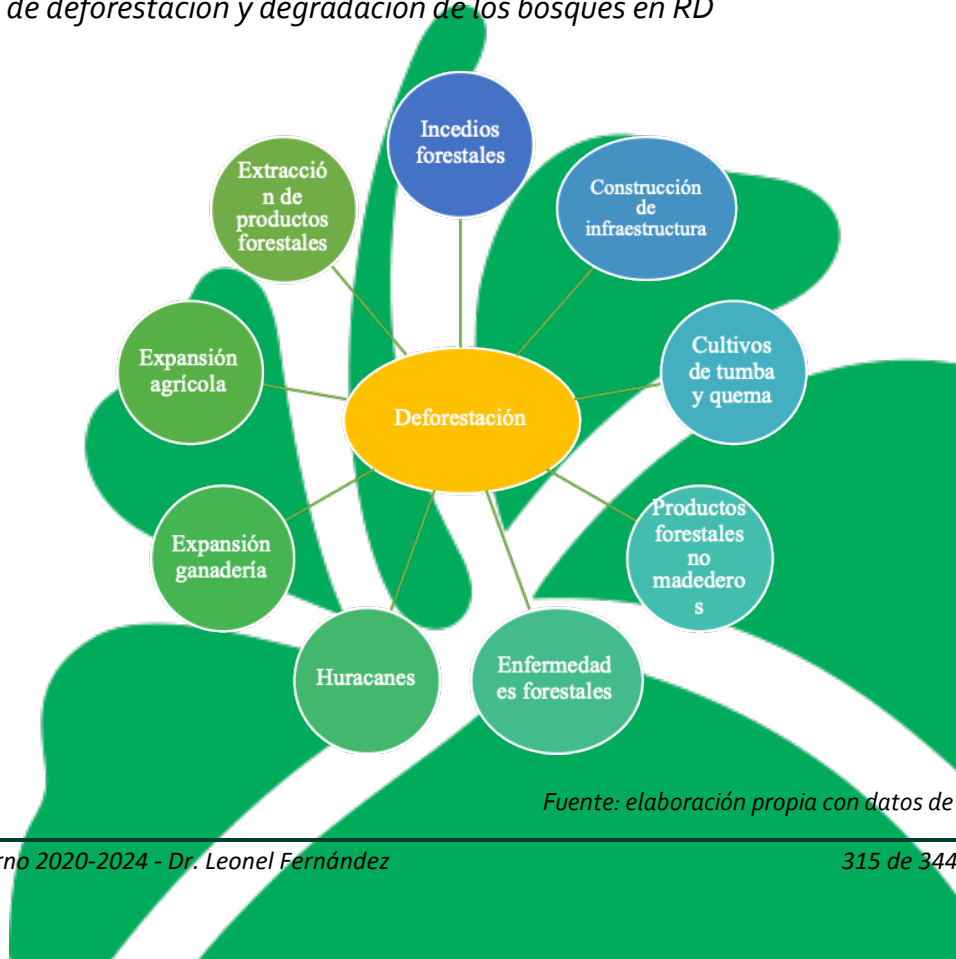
de deforestación y degradación de los bosques en RD

Incedios forestales

Construcción de infraestructura

Cultivos de tumba y quema

Productos forestales no madederos

Enfermedades forestales

Huracanes

Expansión ganadería

Expansión agrícola

Extracción de productos forestales

Deforestación

Fuente: elaboración propia con datos de

rno 2020-2024 - Dr. Leonel Fernández

315 de 344